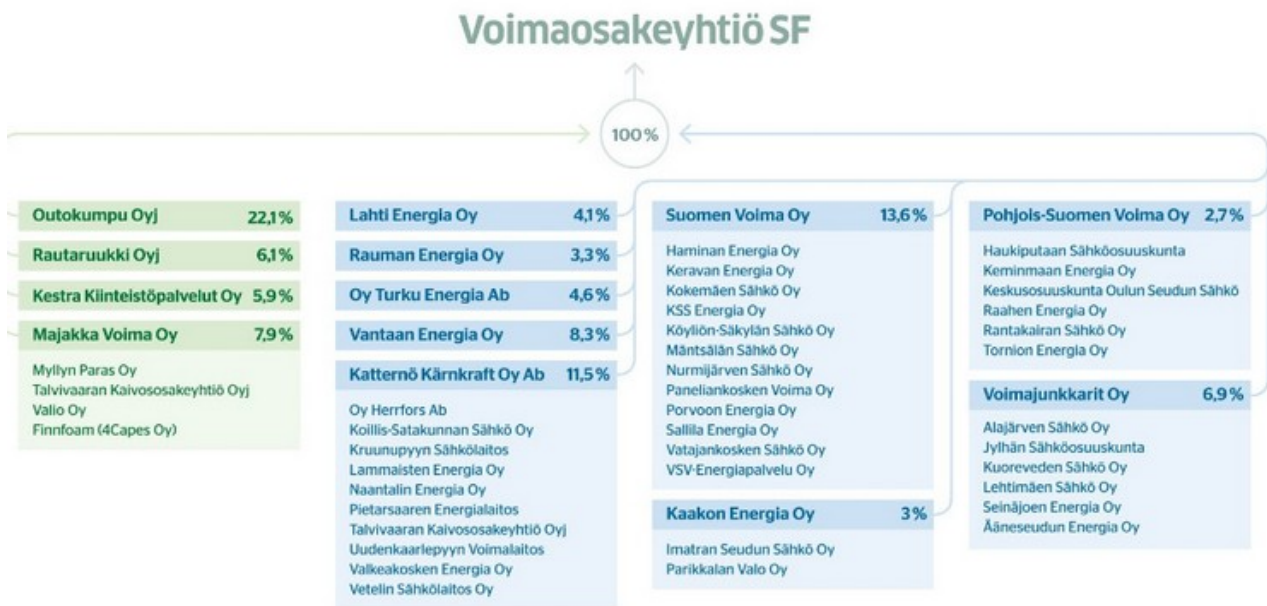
Voimaosakeyhtiö SF

100 %

| Outokumpu Oyj | 22,1 % |
|---|---|
| Rautaruukki Oyj | 6,1 % |
| Kestra Kiinteistöpalvelut Oy | 5,9 % |
| Majakka Voima Oy | 7,9 % |

Myllyn Paras Oy
Talvivaaran Kaivososakeyhtiö Oyj
Valio Oy
Finnfoam (4Capes Oy)

| Lahti Energia Oy | 4,1 % |
|---|---|
| Rauman Energia Oy | 3,3 % |
| Oy Turku Energia Ab | 4,6 % |
| Vantaan Energia Oy | 8,3 % |
| Katternö Kärnkraft Oy Ab | 11,5 % |

Oy Herrfors Ab
Koillis-Satakunnan Sähkö Oy
Kruunupyyn Sähkölaitos
Lammaisten Energia Oy
Naantalin Energia Oy
Pietarsaaren Energialaitos
Talvivaaran Kaivososakeyhtiö Oyj
Uudenkaarlepyyn Voimalaitos
Valkeakosken Energia Oy
Vetelin Sähkölaitos Oy

Suomen Voima Oy 13,6 %

Haminan Energia Oy
Keravan Energia Oy
Kokemäen Sähkö Oy
KSS Energia Oy
Köyliön-Säkylän Sähkö Oy
Mäntsälän Sähkö Oy
Nurmijärven Sähkö Oy
Paneliankosken Voima Oy
Porvoon Energia Oy
Sallila Energia Oy
Vatajankosken Sähkö Oy
VSV-Energiapalvelu Oy

Kaakon Energia Oy 3 %

Imatran Seudun Sähkö Oy
Parikkalan Valo Oy

Pohjois-Suomen Voima Oy 2,7 %

Haukiputaan Sähköosuuskunta
Keminmaan Energia Oy
Keskusosuuskunta Oulun Seudun Sähkö
Raahen Energia Oy
Rantakairan Sähkö Oy
Tornion Energia Oy

Voimajunkkarit Oy 6,9 %

Alajärven Sähkö Oy
Jylhän Sähköosuuskunta
Kuoreveden Sähkö Oy
Lehtimäen Sähkö Oy
Seinäjoen Energia Oy
Ääneseudun Energia Oy